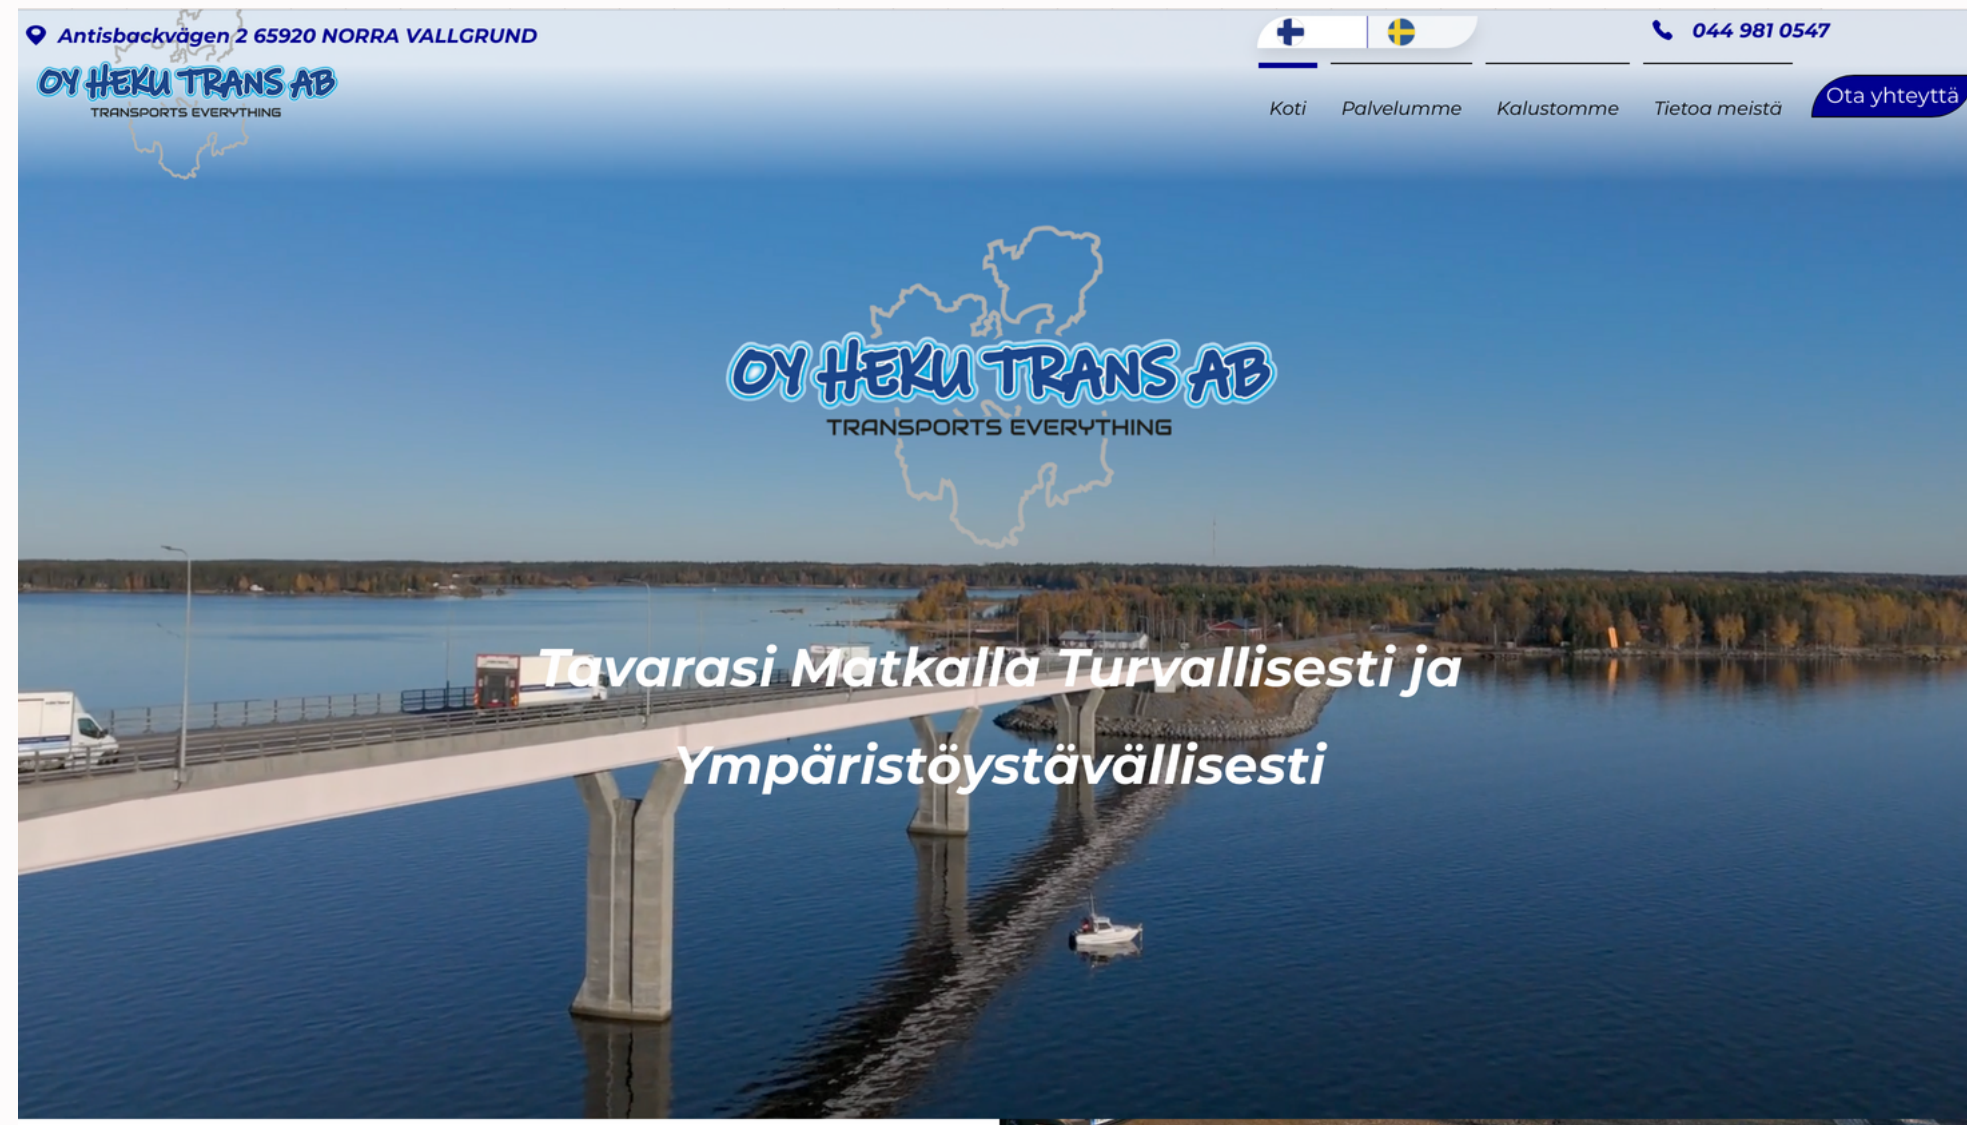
Antisbackvägen 2 65920 NORRA VALLGRUND

OY HEKU TRANS AB
TRANSPORTS EVERYTHING

044 981 0547

Koti Palvelumme Kalustomme Tietoa meistä Ota yhteyttä

OY HEKU TRANS AB
TRANSPORTS EVERYTHING

Tavarasi Matkalla Turvallisesti ja Ympäristöystävällisesti